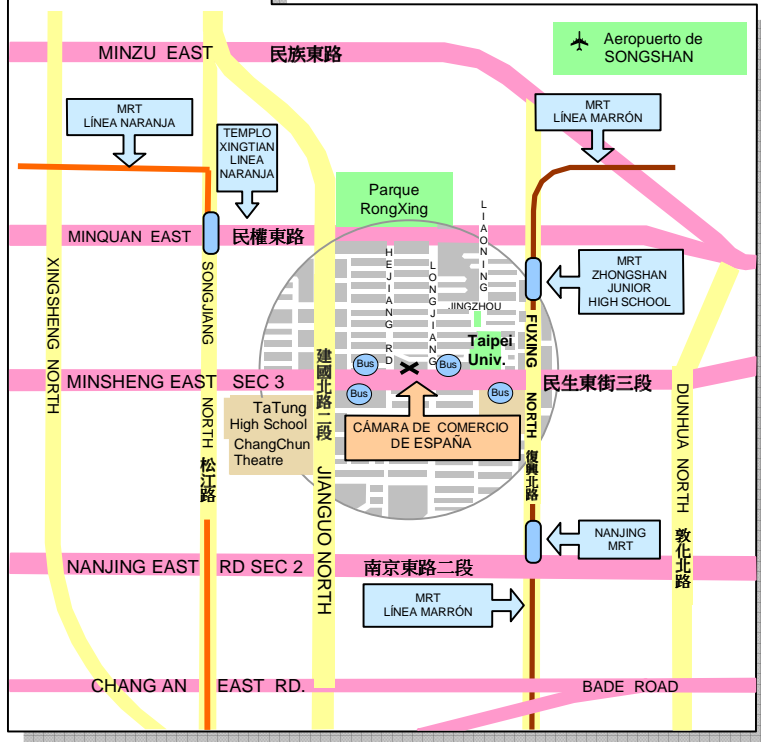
Aeropuerto de SONGSHAN

MINZU EAST 民族東路

MRT LÍNEA NARANJA

TEMPLO XINGTIAN LINEA NARANJA

MRT LÍNEA MARRÓN

Parque RongXing

LIAONING

MINQUAN EAST 民權東路

HEJIANG RD

LONGJIANG

JINGZHOU

MRT ZHONGSHAN JUNIOR HIGH SCHOOL

XINGSHENG NORTH

SONGJIANG

Taipei Univ.

FUXING

建國北路二段

Bus

Bus

Bus

Bus

MINSHENG EAST SEC 3

民生東街三段

TaTung High School ChangChun Theatre

CÁMARA DE COMERCIO DE ESPAÑA

NORTH 松江路

JIANGUO NORTH

NORTH 復興北路

DUNHUA NORTH 敦化北路

NANJING MRT

NANJING EAST RD SEC 2 南京東路二段

MRT LÍNEA MARRÓN

CHANG AN EAST RD.

BADE ROAD